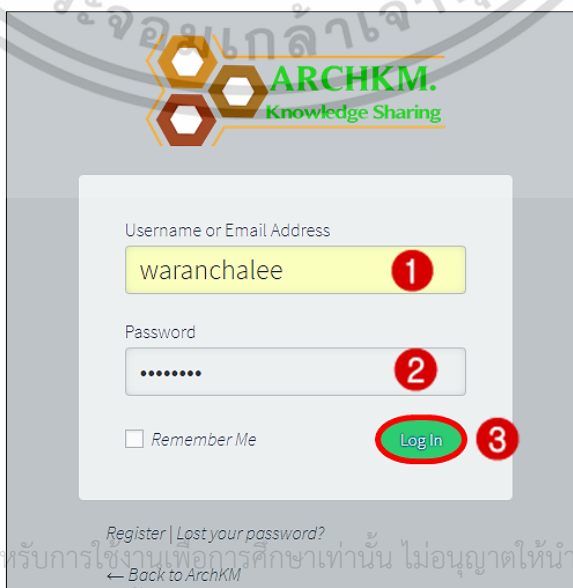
ะจอมเกล้าเจ้า

ARCHKM.
Knowledge Sharing

Username or Email Address
waranchalee
1

Password
••••••••
2

Remember Me
Log In
3

Register | Lost your password?
หรับการใช้งานเพื่อการศึกษาเท่านั้น ไม่อนุญาตให้นำ
← Back to ArchKM